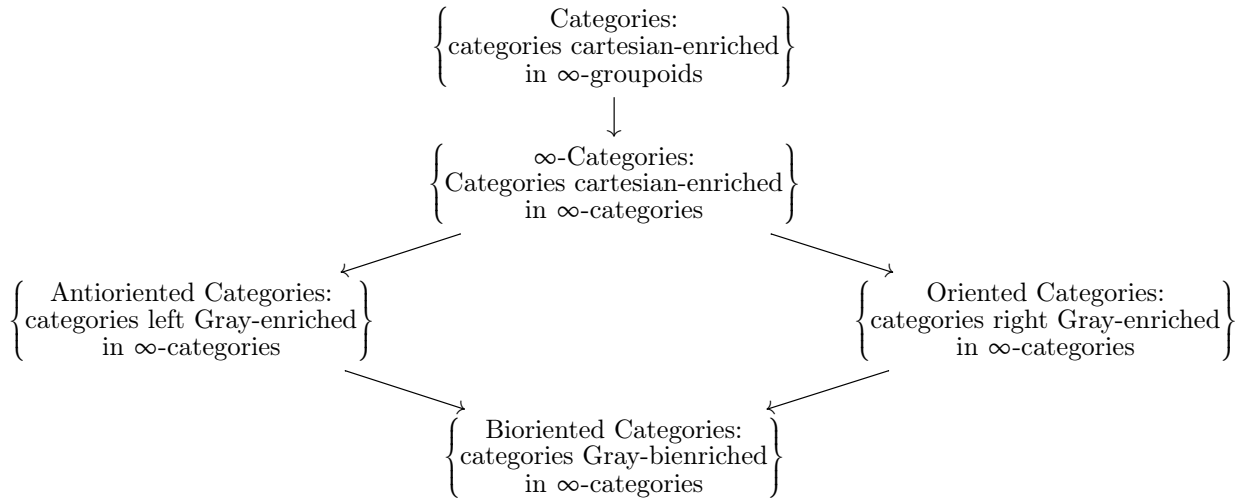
$\left\{\begin{matrix}\text{Categories:}\\ \text{categories cartesian-enriched}\\ \text{in } \infty\text{-groupoids}\end{matrix}\right\}$

$\left\{\begin{matrix}\infty\text{-Categories:}\\ \text{Categories cartesian-enriched}\\ \text{in } \infty\text{-categories}\end{matrix}\right\}$

$\left\{\begin{matrix}\text{Antioriented Categories:}\\ \text{categories left Gray-enriched}\\ \text{in } \infty\text{-categories}\end{matrix}\right\}$

$\left\{\begin{matrix}\text{Oriented Categories:}\\ \text{categories right Gray-enriched}\\ \text{in } \infty\text{-categories}\end{matrix}\right\}$

$\left\{\begin{matrix}\text{Bioriented Categories:}\\ \text{categories Gray-bienriched}\\ \text{in } \infty\text{-categories}\end{matrix}\right\}$